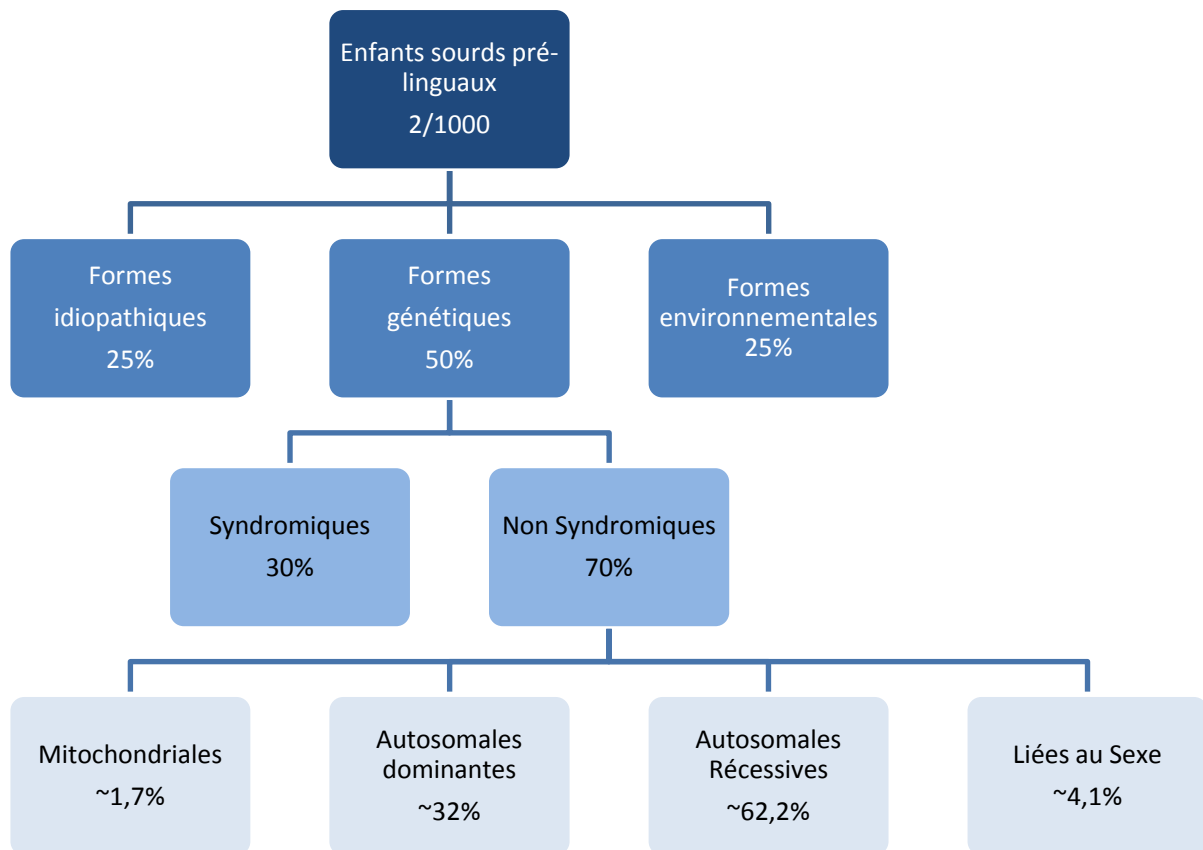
Enfants sourds prélinguaux
2/1000

Formes idiopathiques
25%

Formes génétiques
50%

Formes environnementales
25%

Syndromiques
30%

Non Syndromiques
70%

Mitochondriales
~1,7%

Autosomales dominantes
~32%

Autosomales Récessives
~62,2%

Liées au Sexe
~4,1%